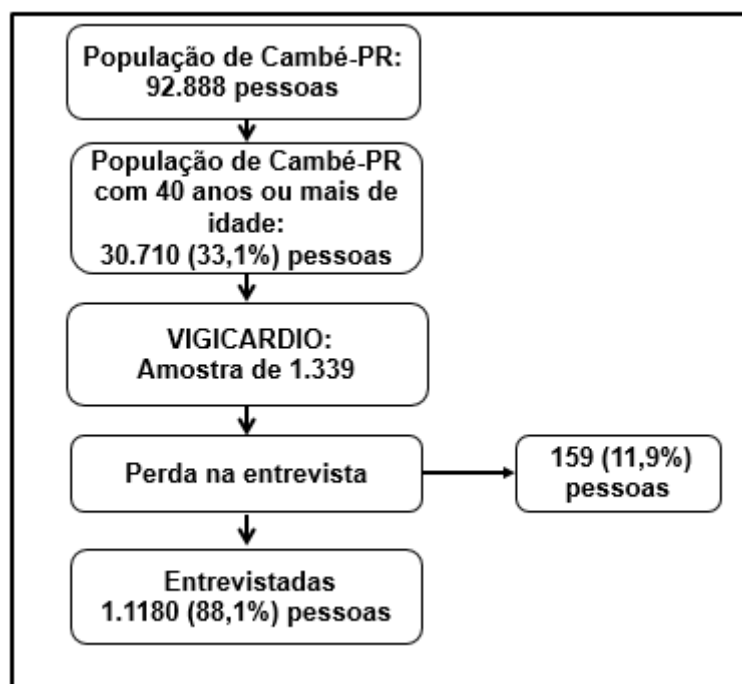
População de Cambé-PR: 92.888 pessoas

População de Cambé-PR com 40 anos ou mais de idade: 30.710 (33,1%) pessoas

VIGICARDIO: Amostra de 1.339

Perda na entrevista

159 (11,9%) pessoas

Entrevistadas 1.1180 (88,1%) pessoas